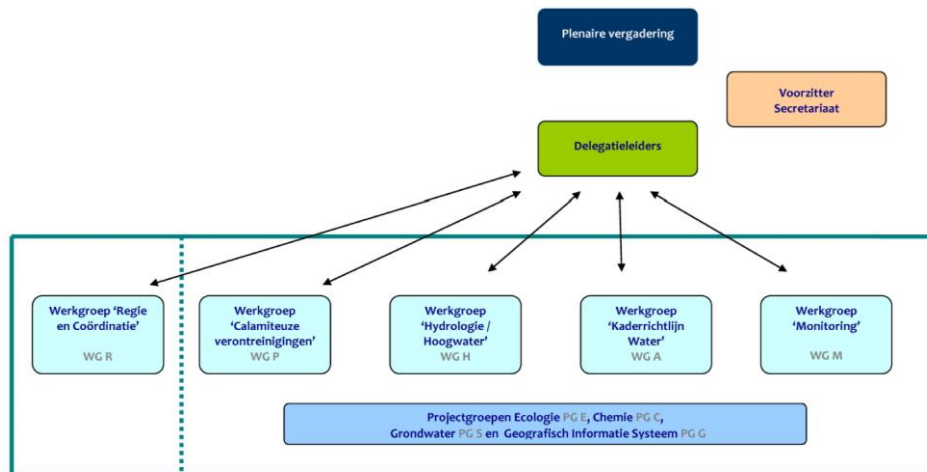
Plenaire vergadering

Voorzitter
Secretariaat

Delegatieleiders

Werkgroep 'Regie en Coördinatie'
WG R

Werkgroep 'Calamiteuze verontreinigingen'
WG P

Werkgroep 'Hydrologie / Hoogwater'
WG H

Werkgroep 'Kaderrichtlijn Water'
WG A

Werkgroep 'Monitoring'
WG M

Projectgroepen Ecologie PG E, Chemie PG C, Grondwater PG S en Geografisch Informatie Systeem PG G